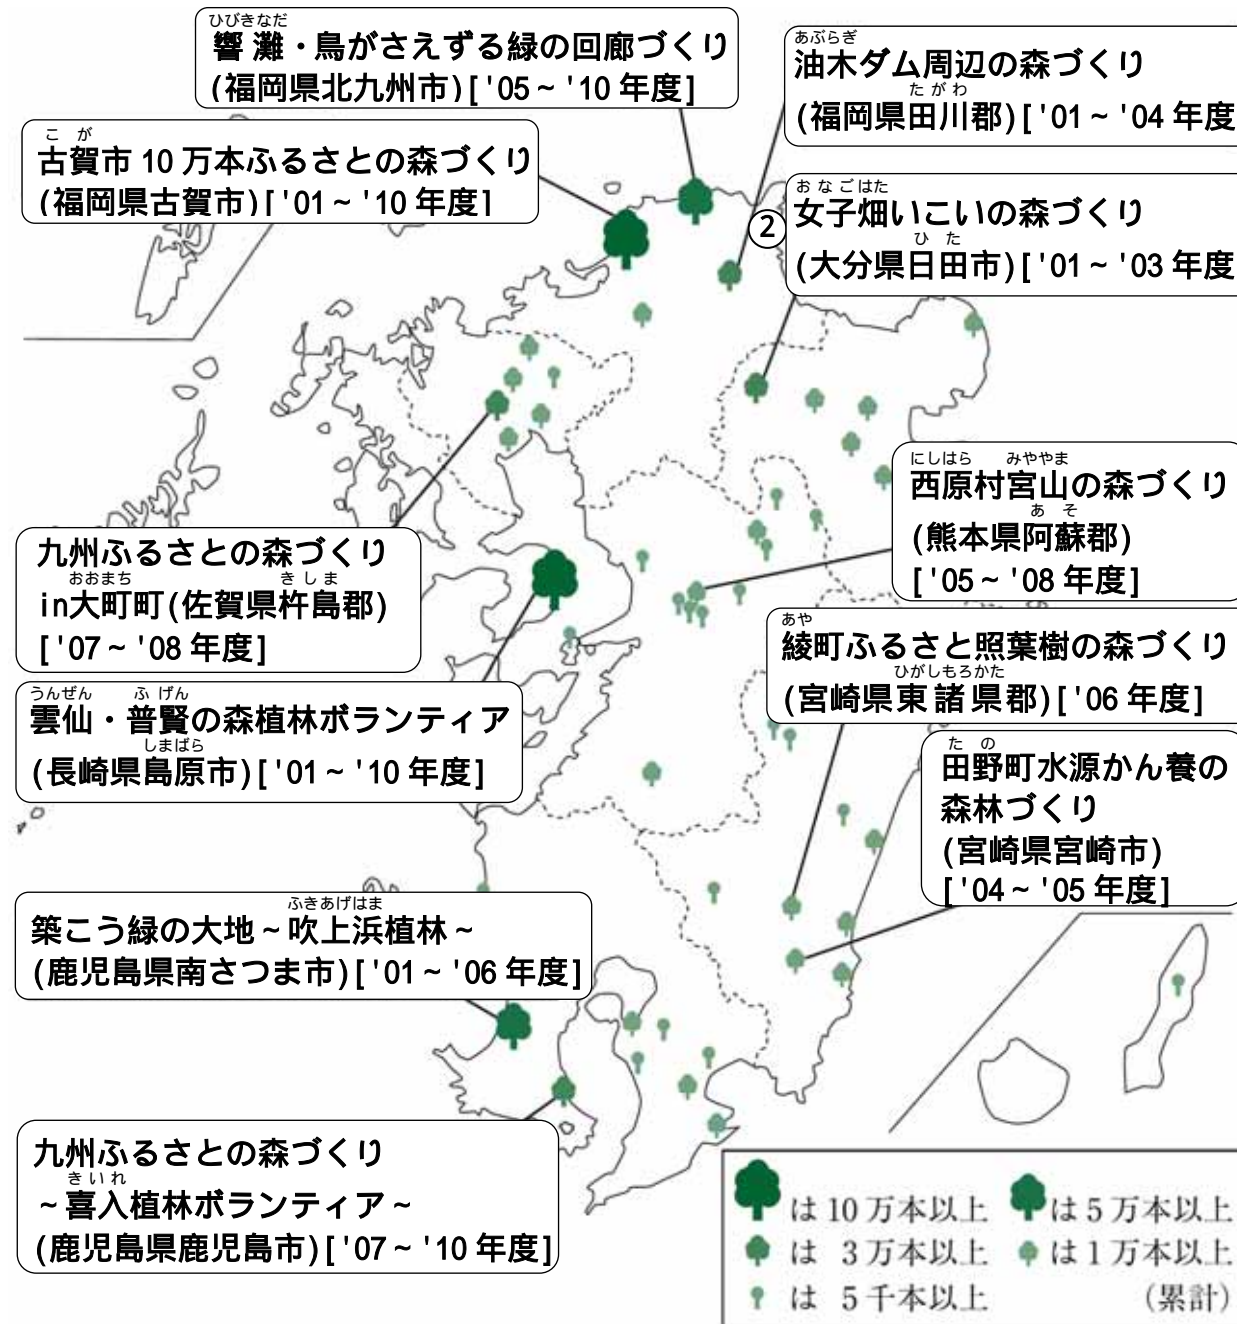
ひびきなだ
響灘・鳥がさえずる緑の回廊づくり
(福岡県北九州市)['05～'10年度]

あぶらぎ
油木ダム周辺の森づくり
たがわ
(福岡県田川郡)['01～'04年度

こが
古賀市10万本ふるさとの森づくり
(福岡県古賀市)['01～'10年度]

2

おなごはた
女子畑いこいの森づくり
ひた
(大分県日田市)['01～'03年度

にしはら みややま
西原村宮山の森づくり
あそ
(熊本県阿蘇郡)
['05～'08年度]

九州ふるさとの森づくり
おおまち きしま
in大町町(佐賀県杵島郡)
['07～'08年度]

あや
綾町ふるさと照葉樹の森づくり
ひがしもろかた
(宮崎県東諸県郡)['06年度]

うんぜん ふげん
雲仙・普賢の森植林ボランティア
しまばら
(長崎県島原市)['01～'10年度]

たの
田野町水源かん養の森林づくり
(宮崎県宮崎市)
['04～'05年度]

ふきあげはま
築こう緑の大地～吹上浜植林～
(鹿児島県南さつま市)['01～'06年度]

九州ふるさとの森づくり
きいれ
～喜入植林ボランティア～
(鹿児島県鹿児島市)['07～'10年度]

は10万本以上 は5万本以上
は 3万本以上 は1万本以上
は 5千本以上 (累計)